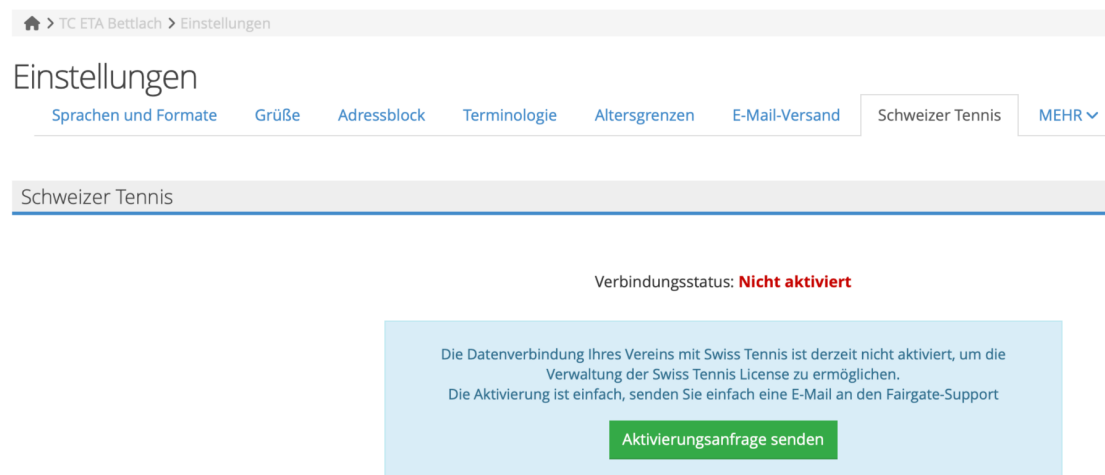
> TC ETA Bettlach > Einstellungen

Einstellungen

Sprachen und Formate | Grüße | Adressblock | Terminologie | Altersgrenzen | E-Mail-Versand | Schweizer Tennis | MEHR

Schweizer Tennis

Verbindungsstatus: Nicht aktiviert

Die Datenverbindung Ihres Vereins mit Swiss Tennis ist derzeit nicht aktiviert, um die Verwaltung der Swiss Tennis License zu ermöglichen.
Die Aktivierung ist einfach, senden Sie einfach eine E-Mail an den Fairgate-Support

Aktivierungsanfrage senden